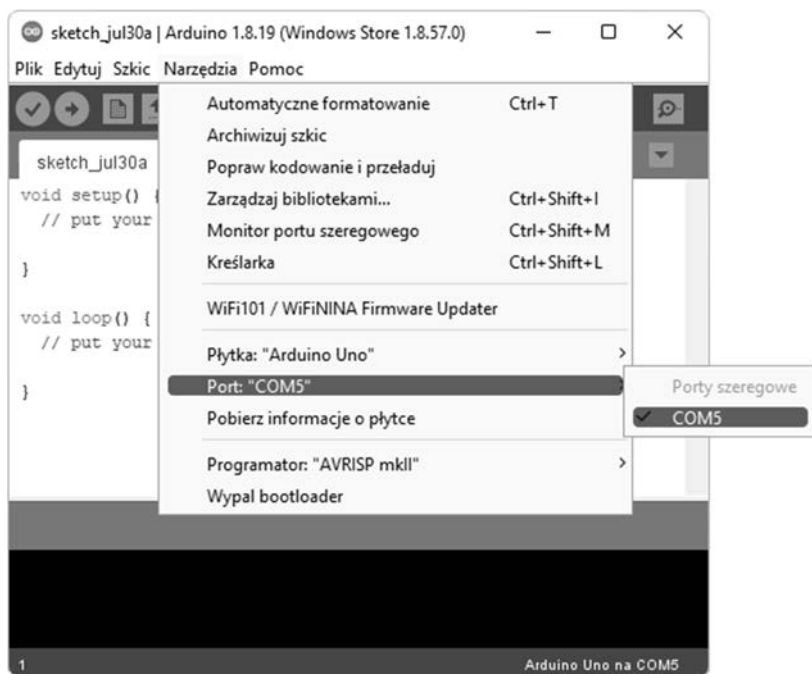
sketch_jul30a | Arduino 1.8.19 (Windows Store 1.8.57.0)

Plik Edytuj Szkic Narzędzia Pomoc

sketch_jul30a

void setup() {
  // put your

}

void loop() {
  // put your

}

Automatyczne formatowanie Ctrl+T
Archiwizuj szkic
Popraw kodowanie i przeładuj
Zarządzaj bibliotekami... Ctrl+Shift+I
Monitor portu szeregowego Ctrl+Shift+M
Kreślarka Ctrl+Shift+L
WiFi101 / WiFiNINA Firmware Updater
Płytka: "Arduino Uno"
Port: "COM5"
Pobierz informacje o płytce
Programator: "AVRISP mkII"
Wypal bootloader

Porty szeregowe
COM5

1

Arduino Uno na COM5